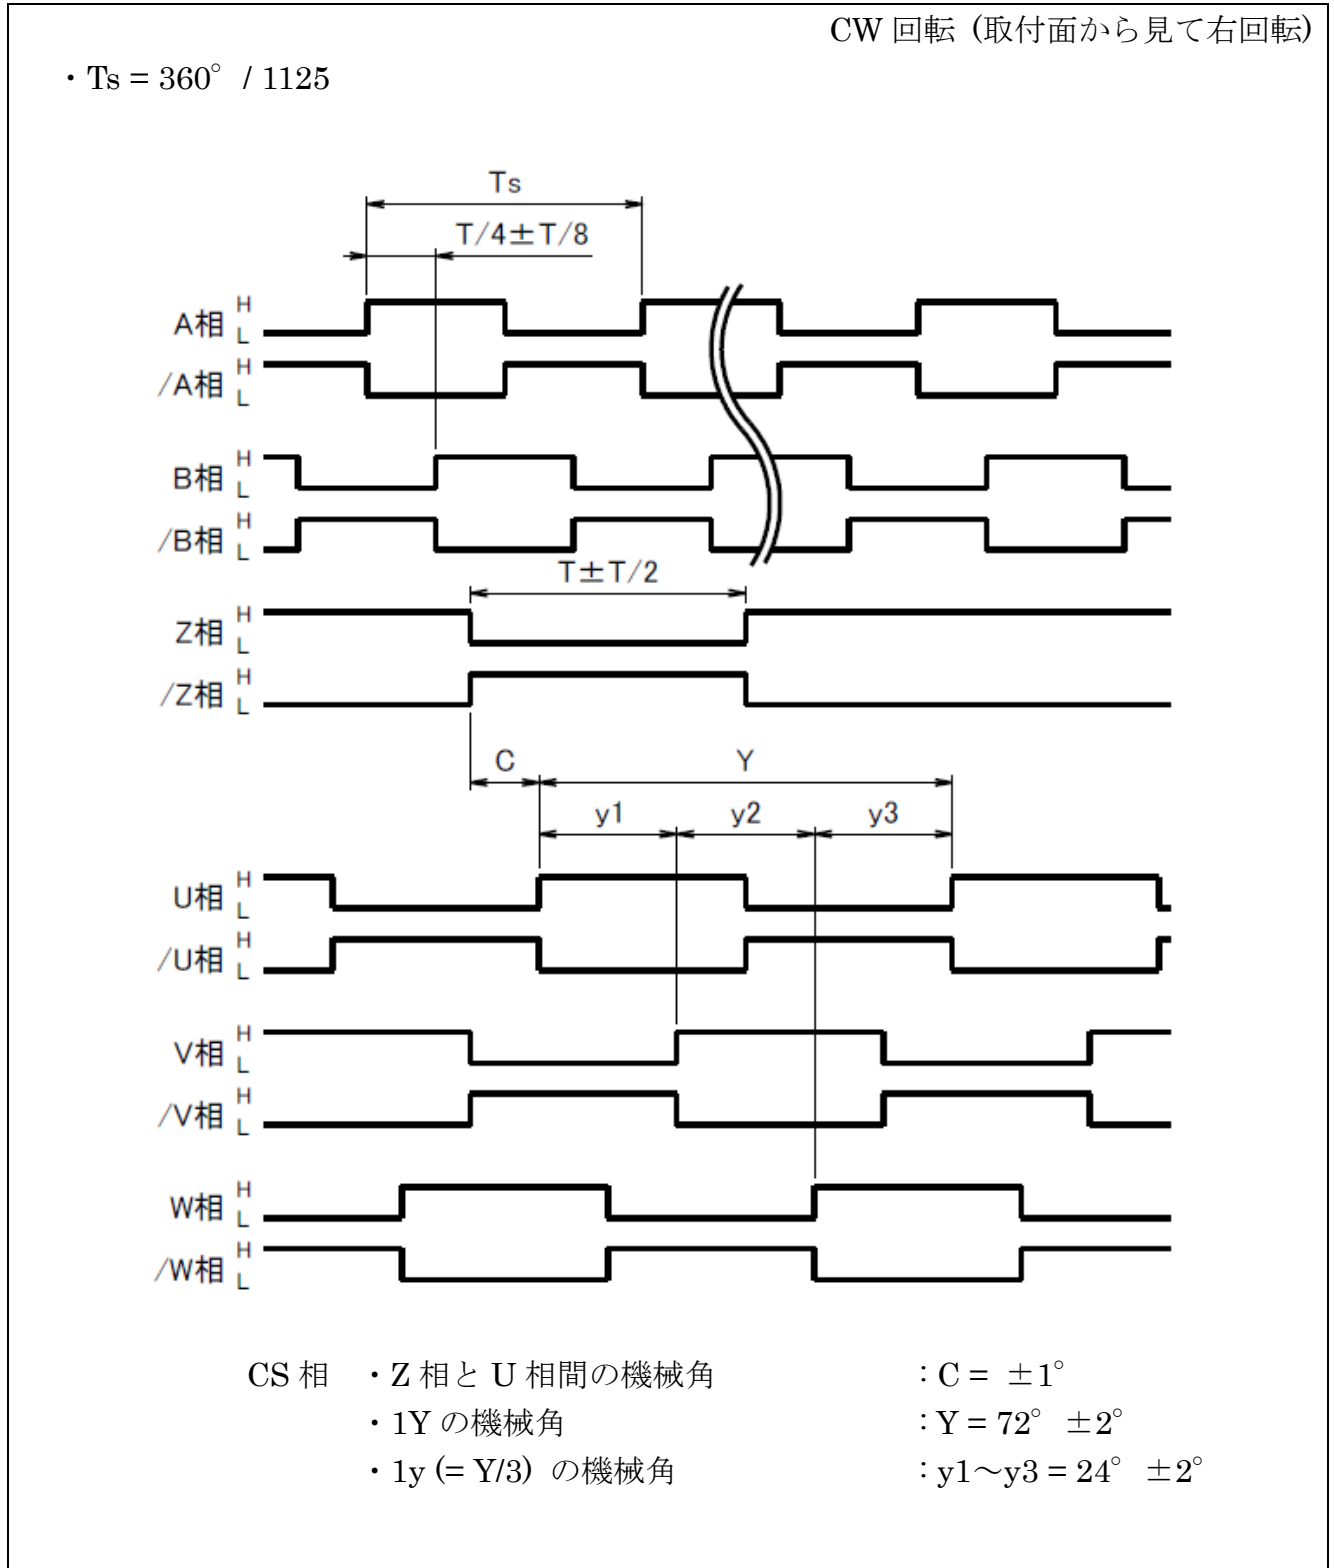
CW 回転（取付面から見て右回転）

・Ts = 360° / 1125

Ts

T/4±T/8

A相 H L

/A相 H L

B相 H L

/B相 H L

T±T/2

Z相 H L

/Z相 H L

C

Y

y1

y2

y3

U相 H L

/U相 H L

V相 H L

/V相 H L

W相 H L

/W相 H L

CS 相 ・Z 相と U 相間の機械角 ：C = ±1°
・1Y の機械角 ：Y = 72° ±2°
・1y (= Y/3) の機械角 ：y1～y3 = 24° ±2°